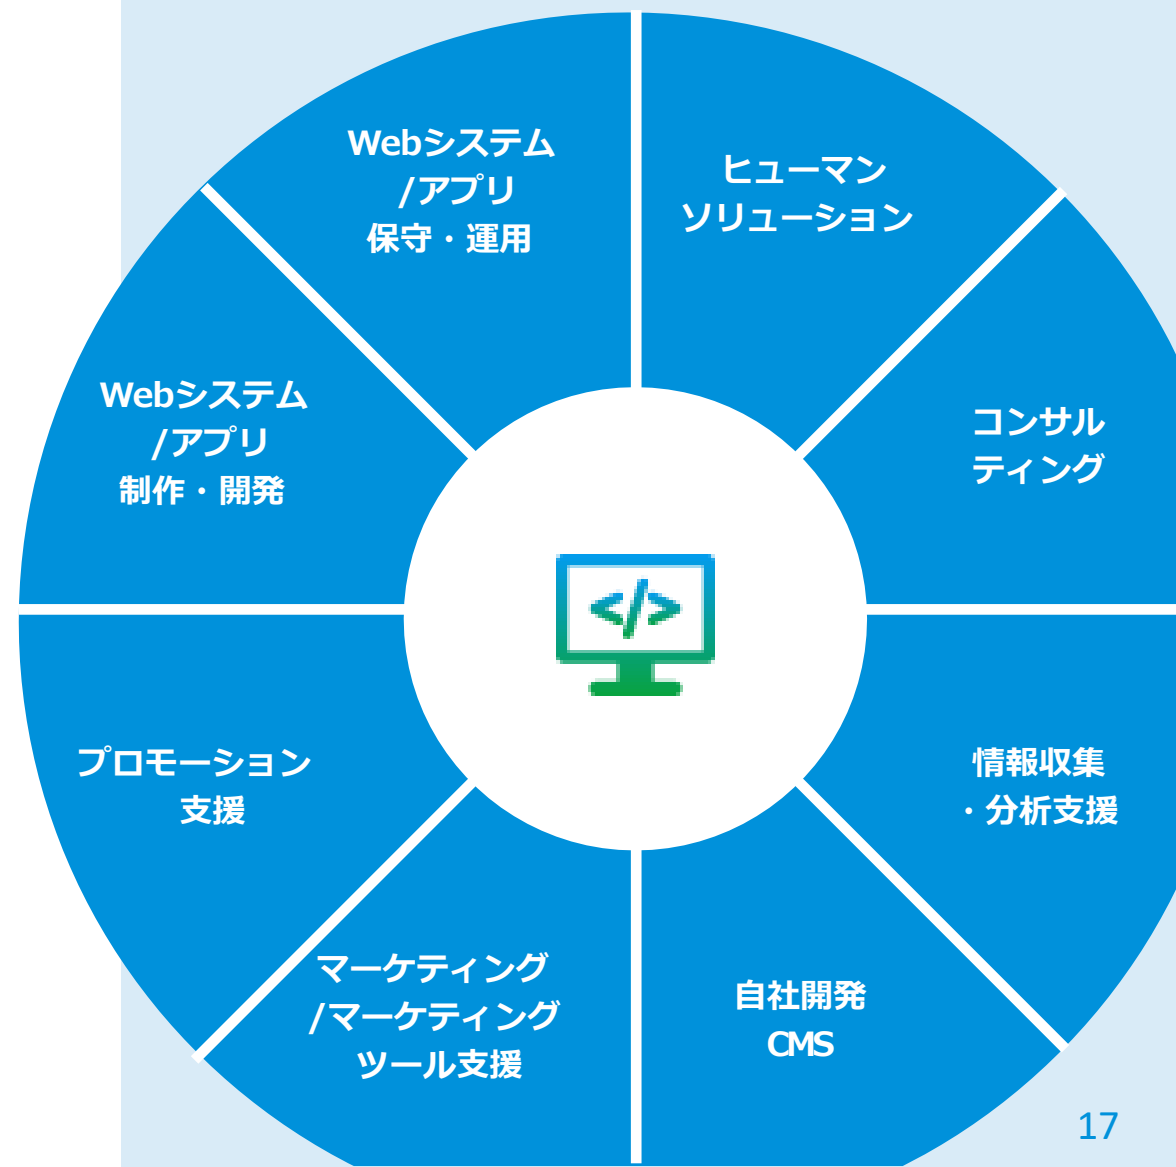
Webシステム
/アプリ
保守・運用

ヒューマン
ソリューション

コンサル
ティング

情報収集
・分析支援

自社開発
CMS

マーケティング
/マーケティング
ツール支援

プロモーション
支援

Webシステム
/アプリ
制作・開発

</>

17